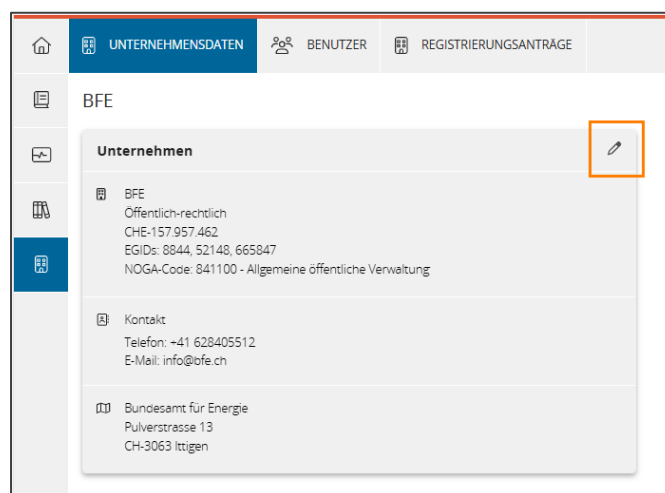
UNTERNEHMENSDATEN BENUTZER REGISTRIERUNGSANTRÄGE

BFE

Unternehmen

BFE
Öffentlich-rechtlich
CHE-157.957.462
EGIDs: 8844, 52148, 665847
NOGA-Code: 841100 - Allgemeine öffentliche Verwaltung

Kontakt
Telefon: +41 628405512
E-Mail: info@bfe.ch

Bundesamt für Energie
Pulverstrasse 13
CH-3063 Ittigen